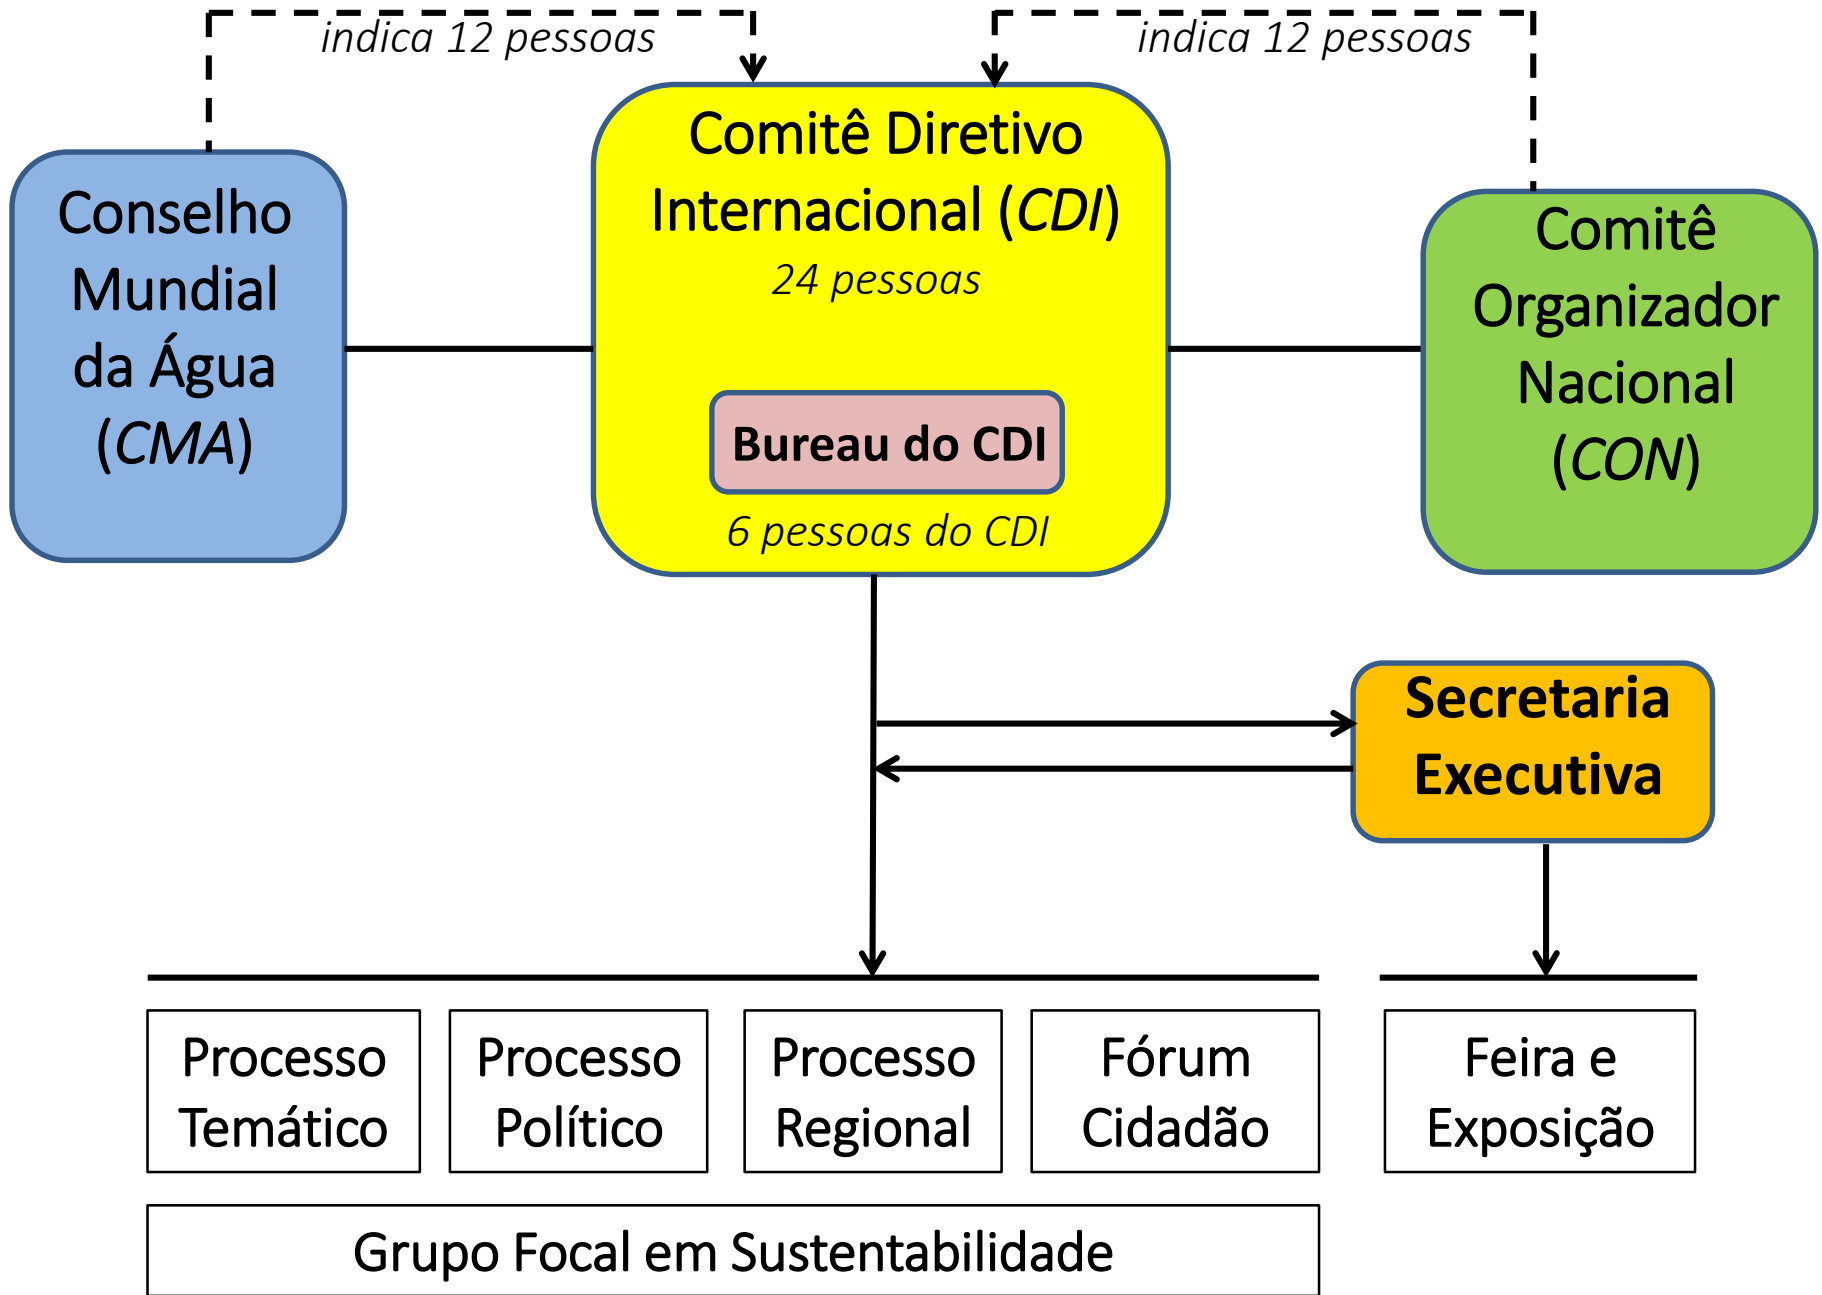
indica 12 pessoas

indica 12 pessoas

Conselho Mundial da Água (CMA)

Comitê Diretivo Internacional (CDI)
24 pessoas

Bureau do CDI
6 pessoas do CDI

Comitê Organizador Nacional (CON)

Secretaria Executiva

Processo Temático

Processo Político

Processo Regional

Fórum Cidadão

Feira e Exposição

Grupo Focal em Sustentabilidade